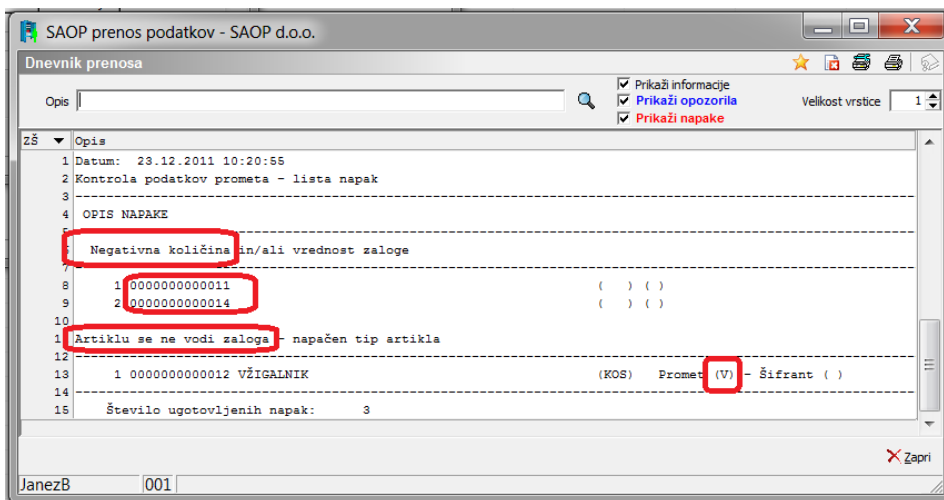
SAOP prenos podatkov - SAOP d.o.o.

Dnevnik prenosa

Opis

Prikaži informacije
Prikaži opozorila
Prikaži napake

Velikost vrstice 1

| ZŠ | Opis |
|---|---|
| 1 | Datum: 23.12.2011 10:20:55 |
| 2 | Kontrola podatkov prometa - lista napak |
| 3 | ---------------------------------------- |
| 4 | OPIS NAPAKE |
| 5 | ---------------------------------------- |
| 6 | Negativna količina in/ali vrednost zaloge |
| 7 | ---------------------------------------- |
| 8 | 1 0000000000011 ( ) ( ) |
| 9 | 2 0000000000014 ( ) ( ) |
| 10 | |
| 11 | Artiklu se ne vodi zaloga - napačen tip artikla |
| 12 | ---------------------------------------- |
| 13 | 1 0000000000012 VŽIGALNIK (KOS) Promet (V) - Šifrant ( ) |
| 14 | ---------------------------------------- |
| 15 | Število ugotovljenih napak: 3 |

Zapri

JanezB 001